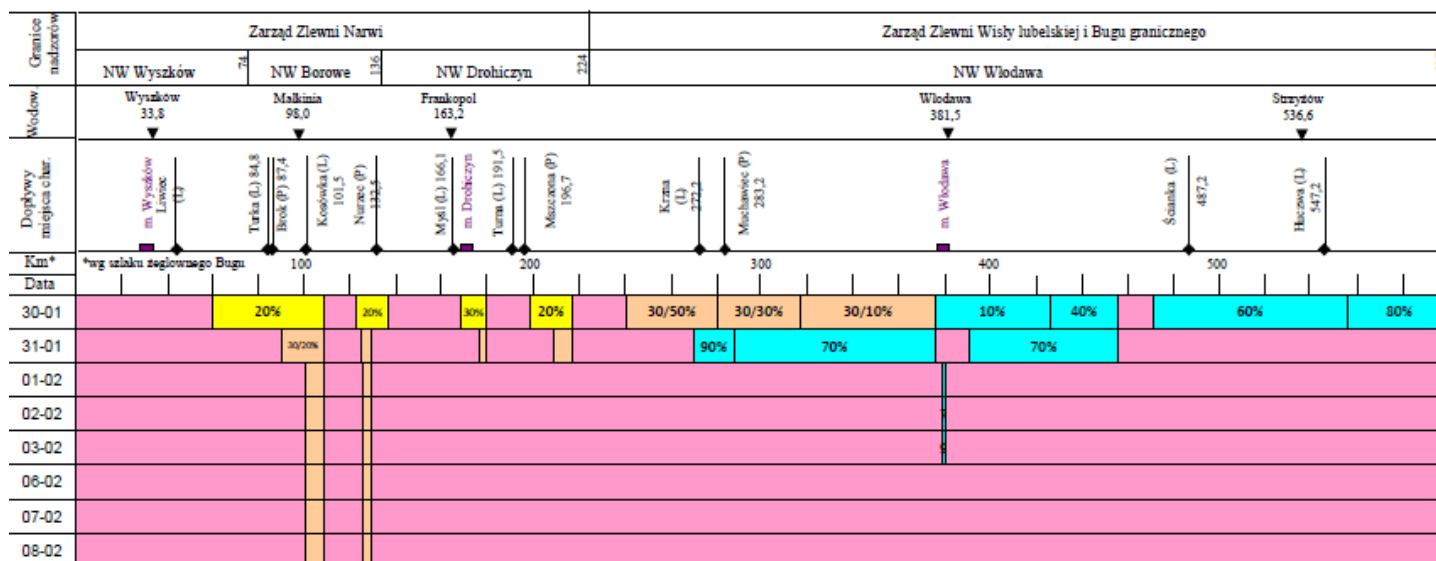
Granice nadzorów

Zarząd Zlewni Narwi

Zarząd Zlewni Wisły lubelskiej i Bugu granicznego

NW Wyszków 74 NW Borowe 136 NW Drohiczyn 224 NW Włodawa

Wodow.

Wyszków 33,8

Małkinia 98,0

Frankopol 163,2

Włodawa 381,5

Strzyżów 536,6

Dopływy miejsca char.

m. Wyszków

Liwiec (L)

Turka (L) 84,8

Brok (P) 87,4

Kosówka (L) 101,5

Nurzec (P) 132,5

Myśl (L) 166,1

m. Drohiczyn

Turna (L) 191,5

Moszczona (P) 196,7

Krzna (L) 272,2

Mochawiec (P) 283,2

m. Włodawa

Ścianka (L) 487,2

Huczwa (L) 547,2

Km*

*wg szlaku żeglownego Bugu

100 200 300 400 500

Data

30-01: 20% 20% 30% 20% 30/50% 30/30% 30/10% 10% 40% 60% 80%

31-01: 30/20% 90% 70% 70%

01-02

02-02

03-02

06-02

07-02

08-02